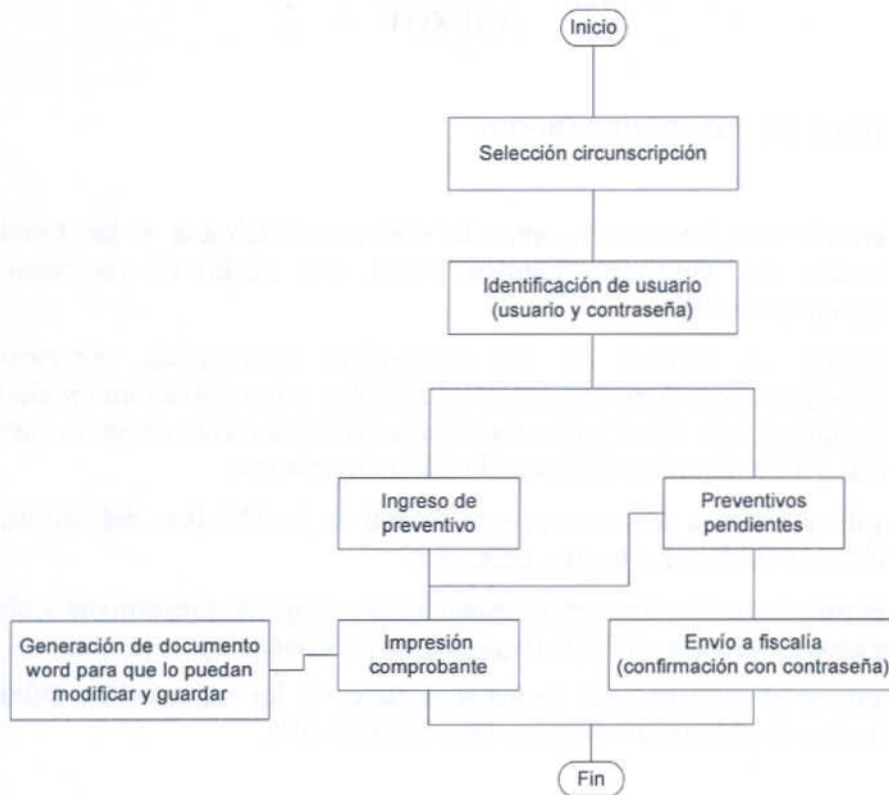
Inicio

Selección circunscripción

Identificación de usuario (usuario y contraseña)

Ingreso de preventivo

Preventivos pendientes

Generación de documento word para que lo puedan modificar y guardar

Impresión comprobante

Envío a fiscalía (confirmación con contraseña)

Fin